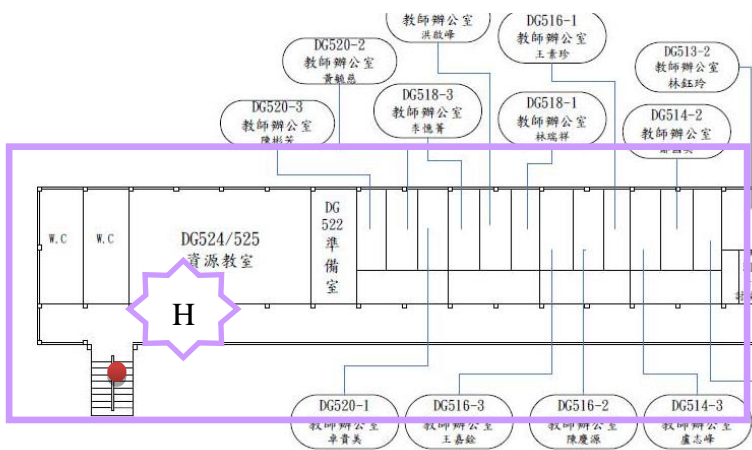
教師辦公室
洪啟峰

DG516-1
教師辦公室
王素珍

DG520-2
教師辦公室
黃毓晶

DG513-2
教師辦公室
林鈺玲

DG518-3
教師辦公室
李德菁

DG518-1
教師辦公室
林瑞祥

DG520-3
教師辦公室
陳彬芳

DG514-2
教師辦公室
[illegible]

W.C

W.C

DG524/525
資源教室

DG
522
準
備
室

H

DG520-1
教師辦公室
卓貴美

DG516-3
教師辦公室
王嘉鈴

DG516-2
教師辦公室
陳慶源

DG514-3
教師辦公室
盧志峰